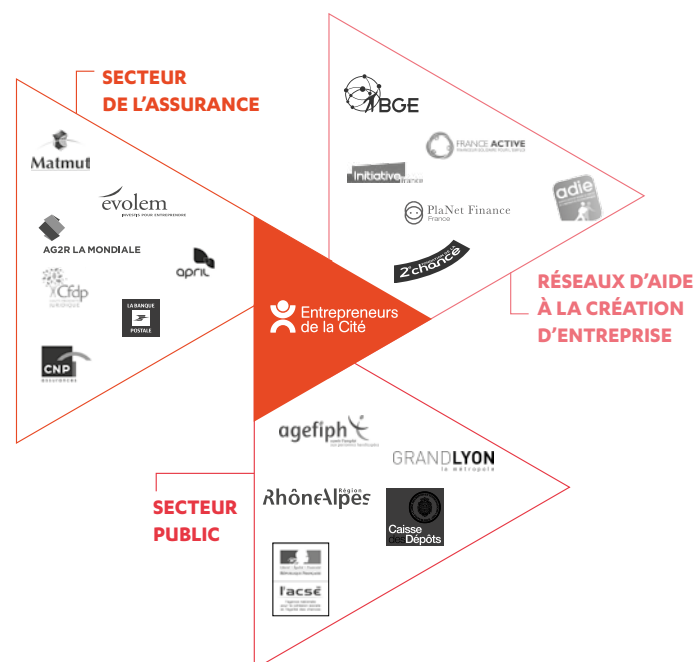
SECTEUR DE L'ASSURANCE

Matmut

evolem

AG2R LA MONDIALE

april

Crfdp

LA BANQUE POSTALE

CNP

BGE

FRANCE ACTIVE

Initiative France

adie

PlaNet Finance France

2e chance

Entrepreneurs de la Cité

RÉSEAUX D'AIDE À LA CRÉATION D'ENTREPRISE

agefiph

GRANDLYON la métropole

Région RhôneAlpes

Caisse des Dépôts

SECTEUR PUBLIC

l'acsé